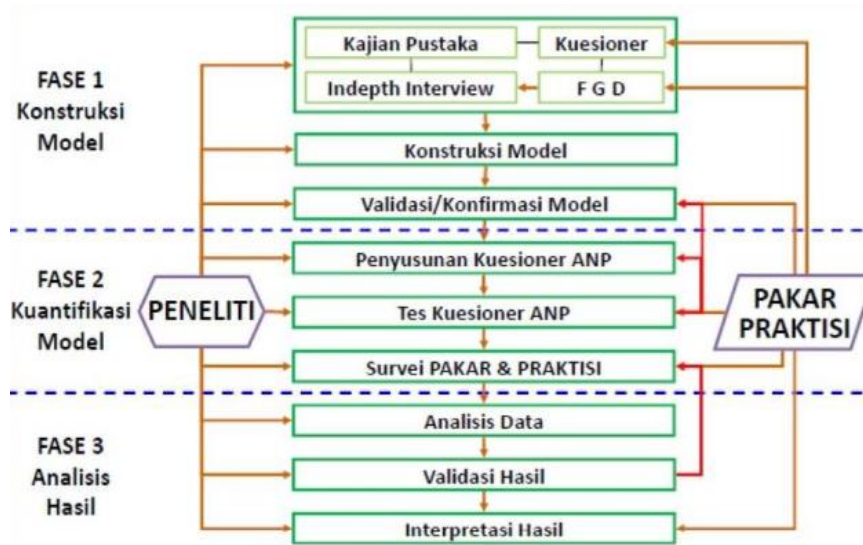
FASE 1
Konstruksi
Model

Kajian Pustaka

Kuesioner

Indepth Interview

F G D

Konstruksi Model

Validasi/Konfirmasi Model

FASE 2
Kuantifikasi
Model

PENELITI

Penyusunan Kuesioner ANP

Tes Kuesioner ANP

PAKAR
PRAKTISI

Survei PAKAR & PRAKTISI

FASE 3
Analisis
Hasil

Analisis Data

Validasi Hasil

Interpretasi Hasil